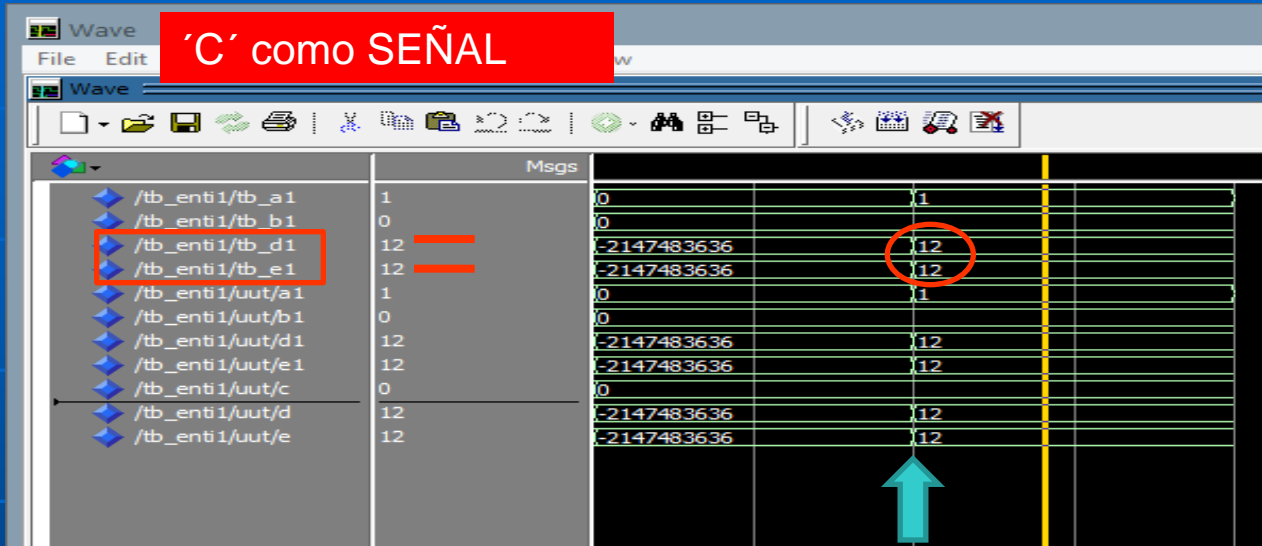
Wave

´C´ como SEÑAL

File Edit w

Wave

Msgs

| Signal | Msgs | | |
|---|---|---|---|
| /tb_enti1/tb_a1 | 1 | 0 | 1 |
| /tb_enti1/tb_b1 | 0 | 0 | |
| /tb_enti1/tb_d1 | 12 | -2147483636 | 12 |
| /tb_enti1/tb_e1 | 12 | -2147483636 | 12 |
| /tb_enti1/uut/a1 | 1 | 0 | 1 |
| /tb_enti1/uut/b1 | 0 | 0 | |
| /tb_enti1/uut/d1 | 12 | -2147483636 | 12 |
| /tb_enti1/uut/e1 | 12 | -2147483636 | 12 |
| /tb_enti1/uut/c | 0 | 0 | |
| /tb_enti1/uut/d | 12 | -2147483636 | 12 |
| /tb_enti1/uut/e | 12 | -2147483636 | 12 |